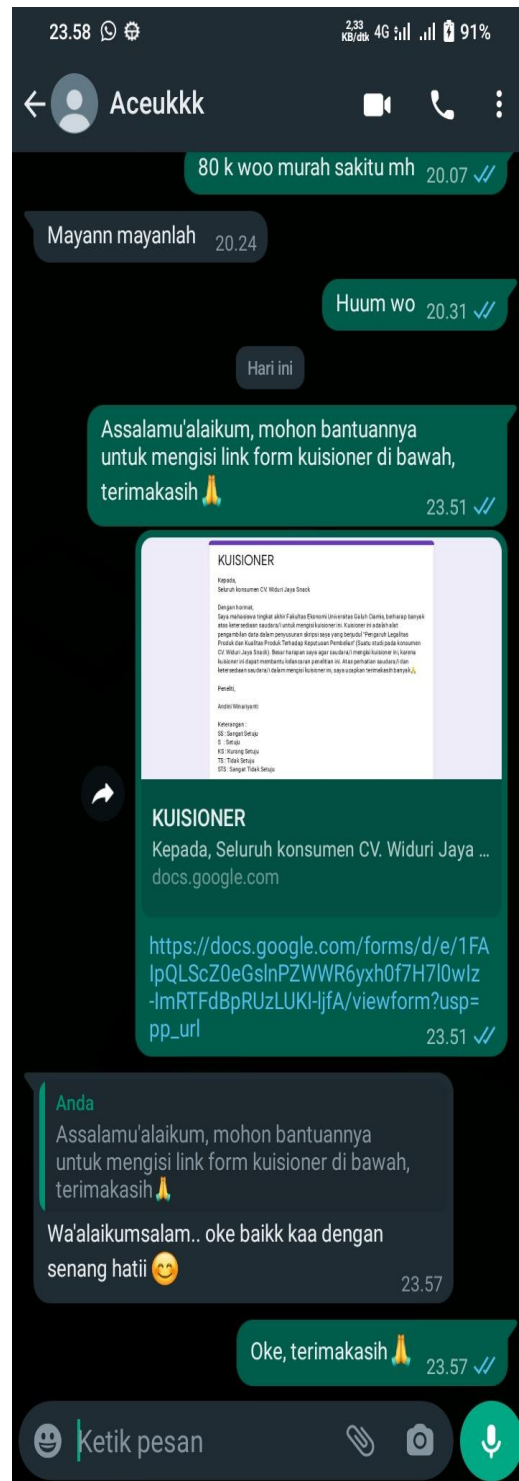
23.58

2,33 KB/dtk 4G 91%

Aceukkk

80 k woo murah sakitu mh 20.07

Mayann mayanlah 20.24

Huum wo 20.31

Hari ini

Assalamu'alaikum, mohon bantuannya untuk mengisi link form kuisioner di bawah, terimakasih🙏 23.51

KUISIONER

Kepada,
Seluruh konsumen CV. Widuri Jaya Snack

Dengan hormat,
Saya mahasiswa tingkat akhir Fakultas Ekonomi Universitas Galuh Ciamis, berharap banyak atas ketersediaan saudara/i untuk mengisi kuisioner ini. Kuisioner ini adalah alat pengambilan data dalam penyusunan skripsi saya yang berjudul "Pengaruh Legalitas Produk dan Kualitas Produk Terhadap Keputusan Pembelian" (Suatu studi pada konsumen CV. Widuri Jaya Snack). Besar harapan saya agar saudara/i mengisi kuisioner ini, karena kuisioner ini dapat membantu kelancaran penelitian ini. Atas perhatian saudara/i dan ketersediaan saudara/i dalam mengisi kuisioner ini, saya ucapkan terimakasih banyak🙏

Peneliti,

Andini Winariyanti

Keterangan :
SS : Sangat Setuju
S : Setuju
KS : Kurang Setuju
TS : Tidak Setuju
STS : Sangat Tidak Setuju

KUISIONER
Kepada, Seluruh konsumen CV. Widuri Jaya ...
docs.google.com

https://docs.google.com/forms/d/e/1FAIpQLScZ0eGslnPZWWR6yxh0f7H7l0wIz-lmRTFdBpRUzLUKI-ljfA/viewform?usp=pp_url 23.51

Anda
Assalamu'alaikum, mohon bantuannya untuk mengisi link form kuisioner di bawah, terimakasih🙏

Wa'alaikumsalam.. oke baikk kaa dengan senang hatii 😊 23.57

Oke, terimakasih🙏 23.57

Ketik pesan